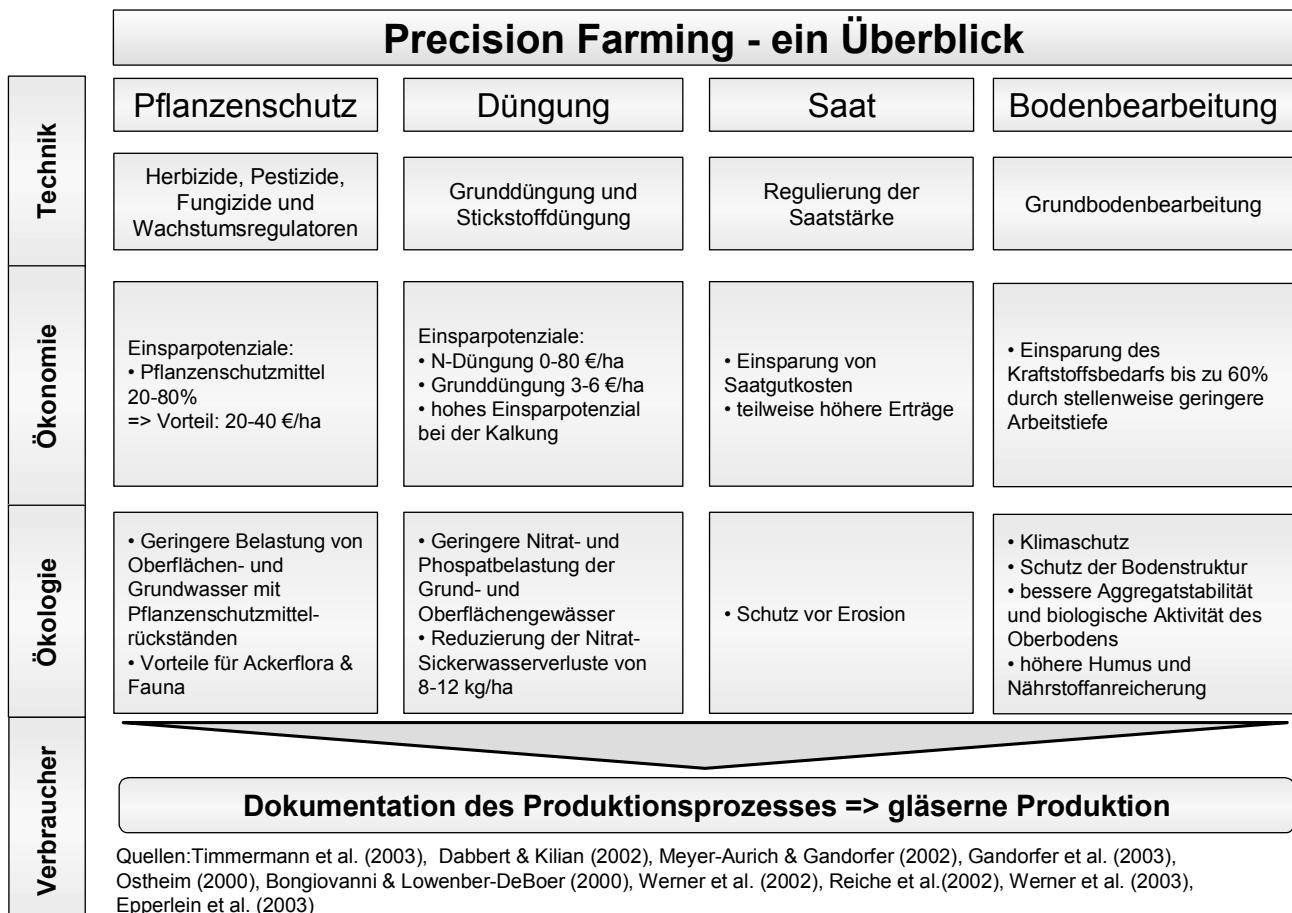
Precision Farming - ein Überblick

| | Pflanzenschutz | Düngung | Saat | Bodenbearbeitung |
|---|---|---|---|---|
| Technik | Herbizide, Pestizide, Fungizide und Wachstumsregulatoren | Grunddüngung und Stickstoffdüngung | Regulierung der Saatstärke | Grundbodenbearbeitung |
| Ökonomie | Einsparpotenziale: • Pflanzenschutzmittel 20-80% => Vorteil: 20-40 €/ha | Einsparpotenziale: • N-Düngung 0-80 €/ha • Grunddüngung 3-6 €/ha • hohes Einsparpotenzial bei der Kalkung | • Einsparung von Saatgutkosten • teilweise höhere Erträge | • Einsparung des Kraftstoffsbedarfs bis zu 60% durch stellenweise geringere Arbeitstiefe |
| Ökologie | • Geringere Belastung von Oberflächen- und Grundwasser mit Pflanzenschutzmittelrückständen • Vorteile für Ackerflora & Fauna | • Geringere Nitrat- und Phospatbelastung der Grund- und Oberflächengewässer • Reduzierung der Nitrat-Sickerwasserverluste von 8-12 kg/ha | • Schutz vor Erosion | • Klimaschutz • Schutz der Bodenstruktur • bessere Aggregatstabilität und biologische Aktivität des Oberbodens • höhere Humus und Nährstoffanreicherung |

Verbraucher

Dokumentation des Produktionsprozesses => gläserne Produktion

Quellen:Timmermann et al. (2003), Dabbert & Kilian (2002), Meyer-Aurich & Gandorfer (2002), Gandorfer et al. (2003), Ostheim (2000), Bongiovanni & Lowenber-DeBoer (2000), Werner et al. (2002), Reiche et al.(2002), Werner et al. (2003), Epperlein et al. (2003)